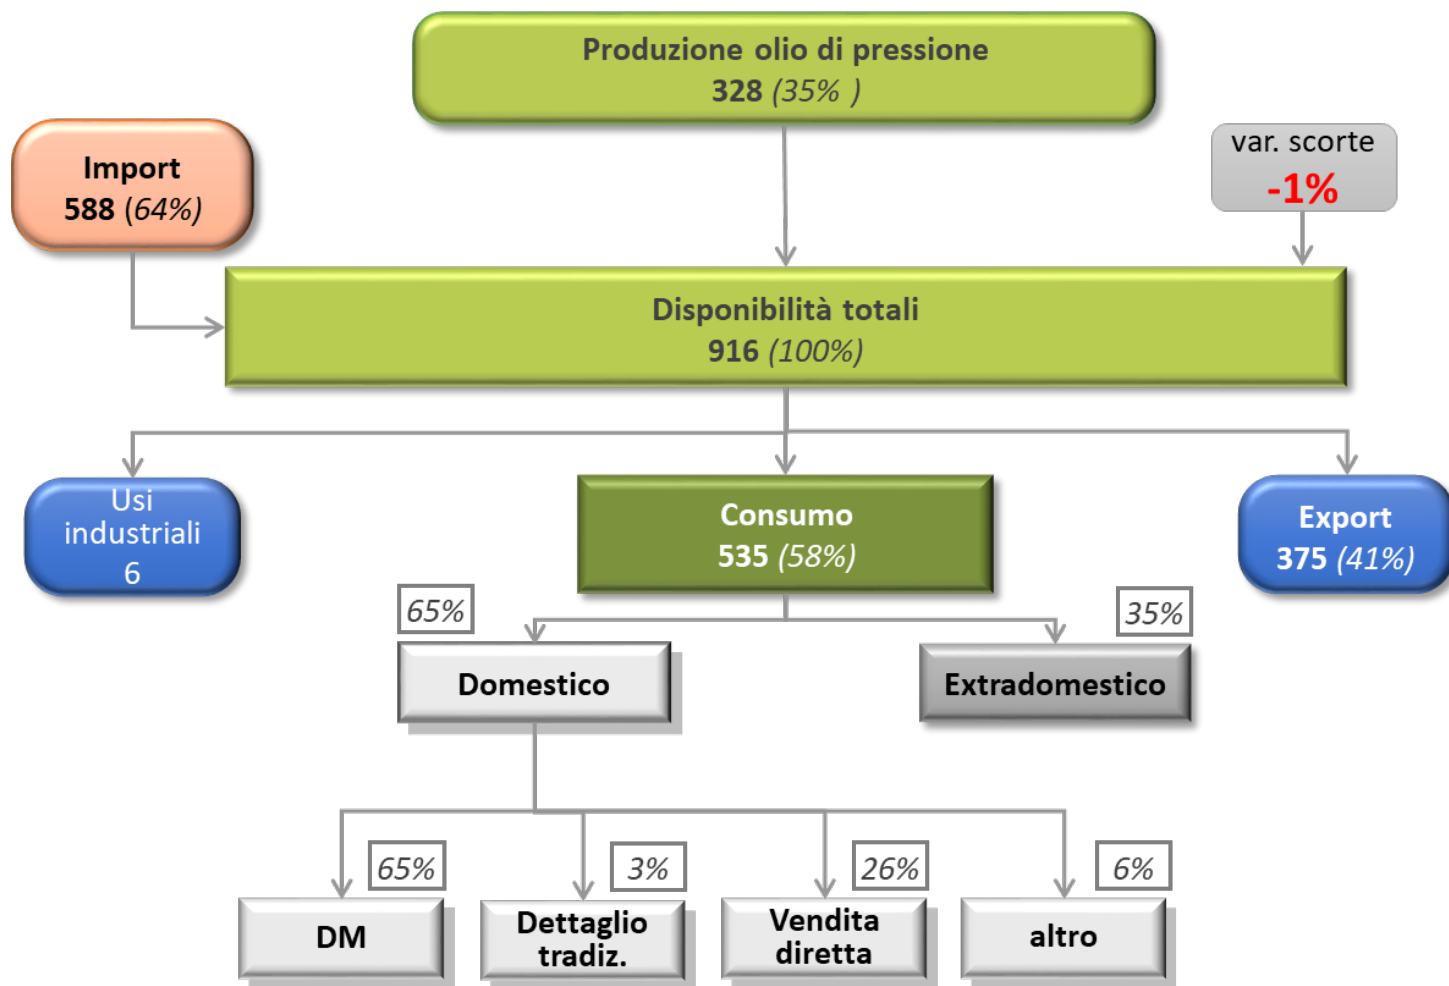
Produzione olio di pressione
328 (35% )

Import
588 (64%)

var. scorte
-1%

Disponibilità totali
916 (100%)

Usi industriali
6

Consumo
535 (58%)

Export
375 (41%)

65%

Domestico

35%

Extradomestico

65%

DM

3%

Dettaglio tradiz.

26%

Vendita diretta

6%

altro